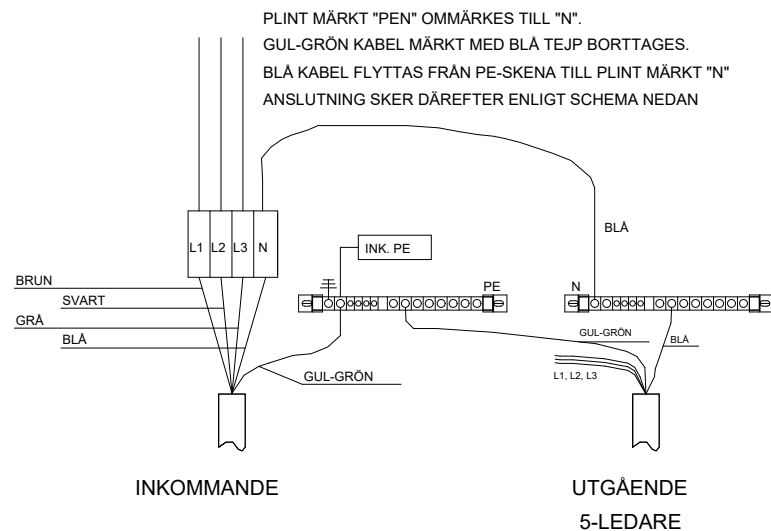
PLINT MÄRKT "PEN" OMMÄRKES TILL "N".
GUL-GRÖN KABEL MÄRKT MED BLÅ TEJP BORTTAGES.
BLÅ KABEL FLYTTAS FRÅN PE-SKENA TILL PLINT MÄRKT "N"
ANSLUTNING SKER DÄREFTER ENLIGT SCHEMA NEDAN

BLÅ

L1 L2 L3 N

INK. PE

PE

N

BRUN
SVART
GRÅ
BLÅ

GUL-GRÖN

GUL-GRÖN
BLÅ

L1, L2, L3

INKOMMANDE

UTGÅENDE
5-LEDARE